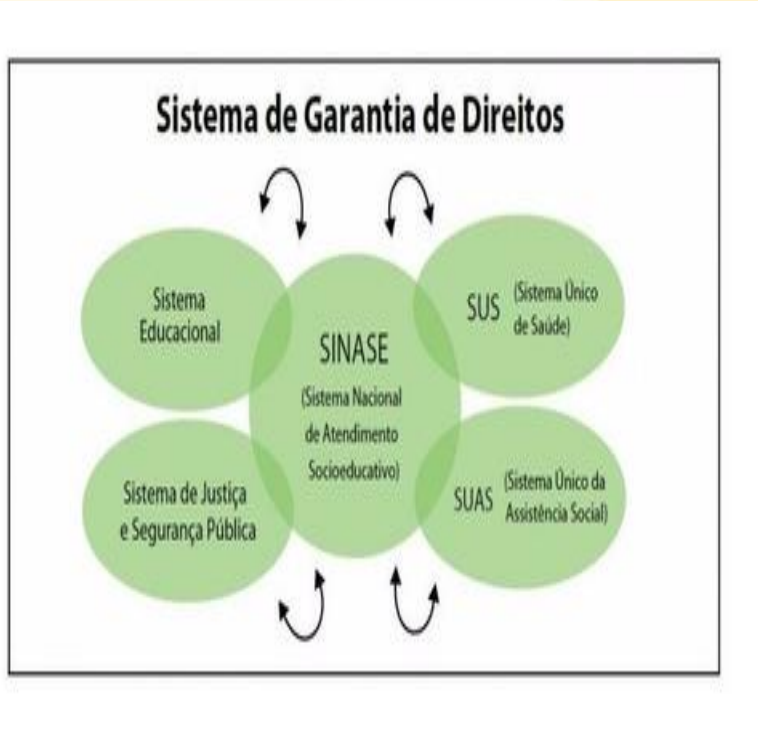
Sistema de Garantia de Direitos

Sistema Educacional

SINASE (Sistema Nacional de Atendimento Socioeducativo)

SUS (Sistema Único de Saúde)

Sistema de Justiça e Segurança Pública

SUAS (Sistema Único da Assistência Social)